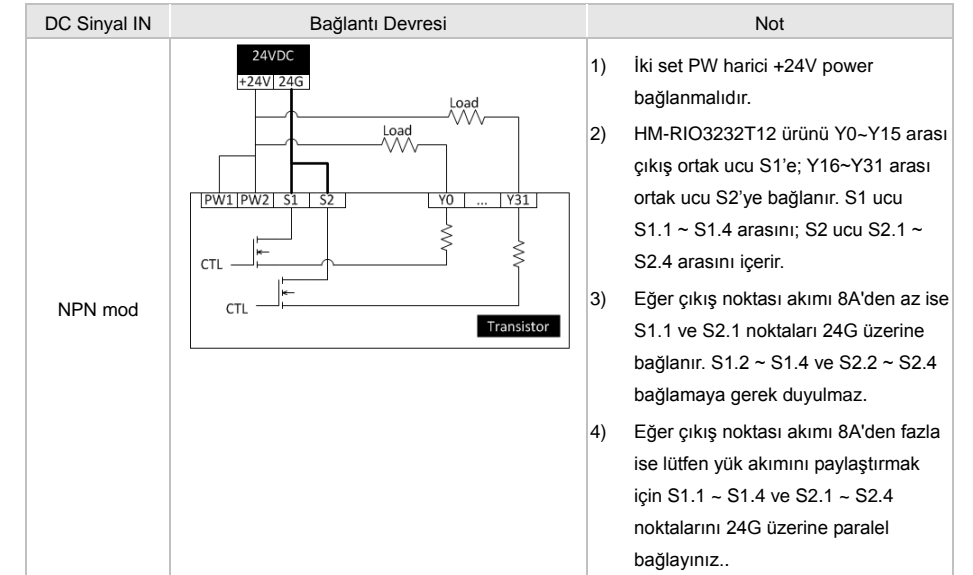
| DC Sinyal IN | Bağlantı Devresi | Not |
|---|---|---|
| NPN mod | 24VDC<br>+24V 24G<br>Load<br>Load<br>PW1 PW2 S1 S2 Y0 ... Y31<br>CTL<br>CTL<br>Transistor | 1) İki set PW harici +24V power bağlanmalıdır.<br>2) HM-RIO3232T12 ürünü Y0~Y15 arası çıkış ortak ucu S1'e; Y16~Y31 arası ortak ucu S2'ye bağlanır. S1 ucu S1.1 ~ S1.4 arasını; S2 ucu S2.1 ~ S2.4 arasını içerir.<br>3) Eğer çıkış noktası akımı 8A'den az ise S1.1 ve S2.1 noktaları 24G üzerine bağlanır. S1.2 ~ S1.4 ve S2.2 ~ S2.4 bağlamaya gerek duyulmaz.<br>4) Eğer çıkış noktası akımı 8A'den fazla ise lütfen yük akımını paylaştırmak için S1.1 ~ S1.4 ve S2.1 ~ S2.4 noktalarını 24G üzerine paralel bağlayınız.. |